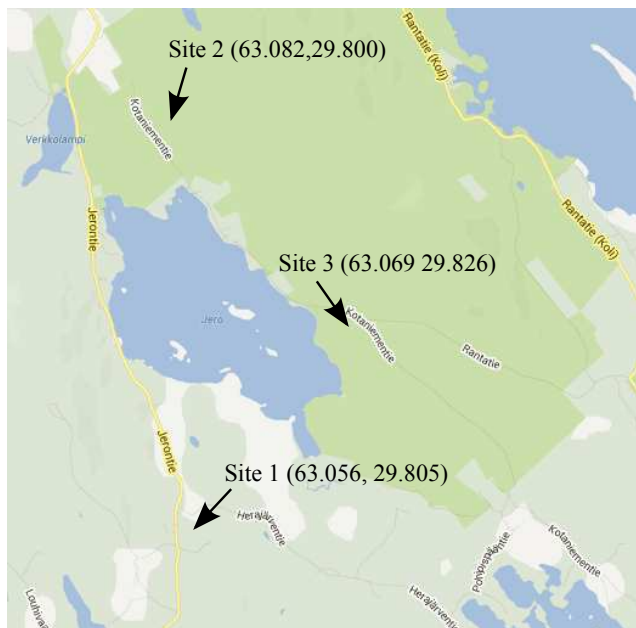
Site 2 (63.082,29.800)

Rantatie (Koli)

Verkkolampi

Kotaniementie

Jerontie

Rantatie (Koli)

Site 3 (63.069 29.826)

Jero

Kotaniementie

Rantatie

Jerontie

Site 1 (63.056, 29.805)

Herajärventie

Kotaniementie

Pohjospääntie

Louhiva

Herajärventie